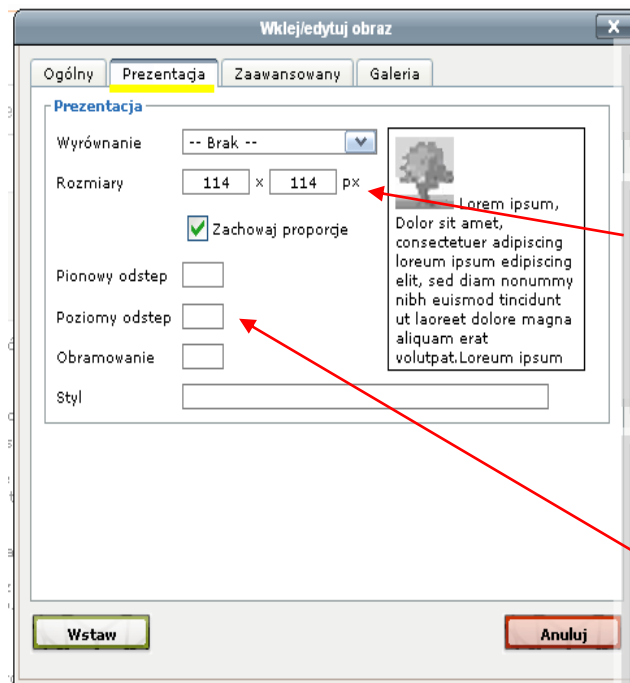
Wklej/edytuj obraz

X

Ogólny | Prezentacja | Zaawansowany | Galeria

Prezentacja

Wyrównanie -- Brak --

Rozmiary 114 x 114 px

Zachowaj proporcje

Pionowy odstep

Poziomy odstep

Obramowanie

Styl

Lorem ipsum, Dolor sit amet, consectetuer adipiscing loreum ipsum edipiscing elit, sed diam nonummy nibh euismod tincidunt ut laoreet dolore magna aliquam erat volutpat.Loreum ipsum

Wstaw

Anuluj